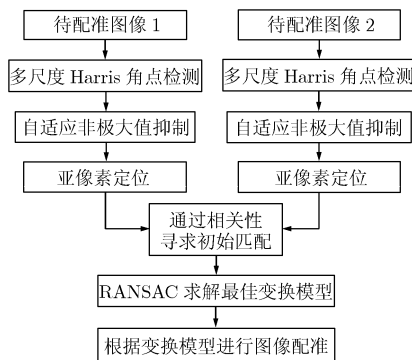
待配准图像 1

多尺度 Harris 角点检测

自适应非极大值抑制

亚像素定位

待配准图像 2

多尺度 Harris 角点检测

自适应非极大值抑制

亚像素定位

通过相关性寻求初始匹配

RANSAC 求解最佳变换模型

根据变换模型进行图像配准